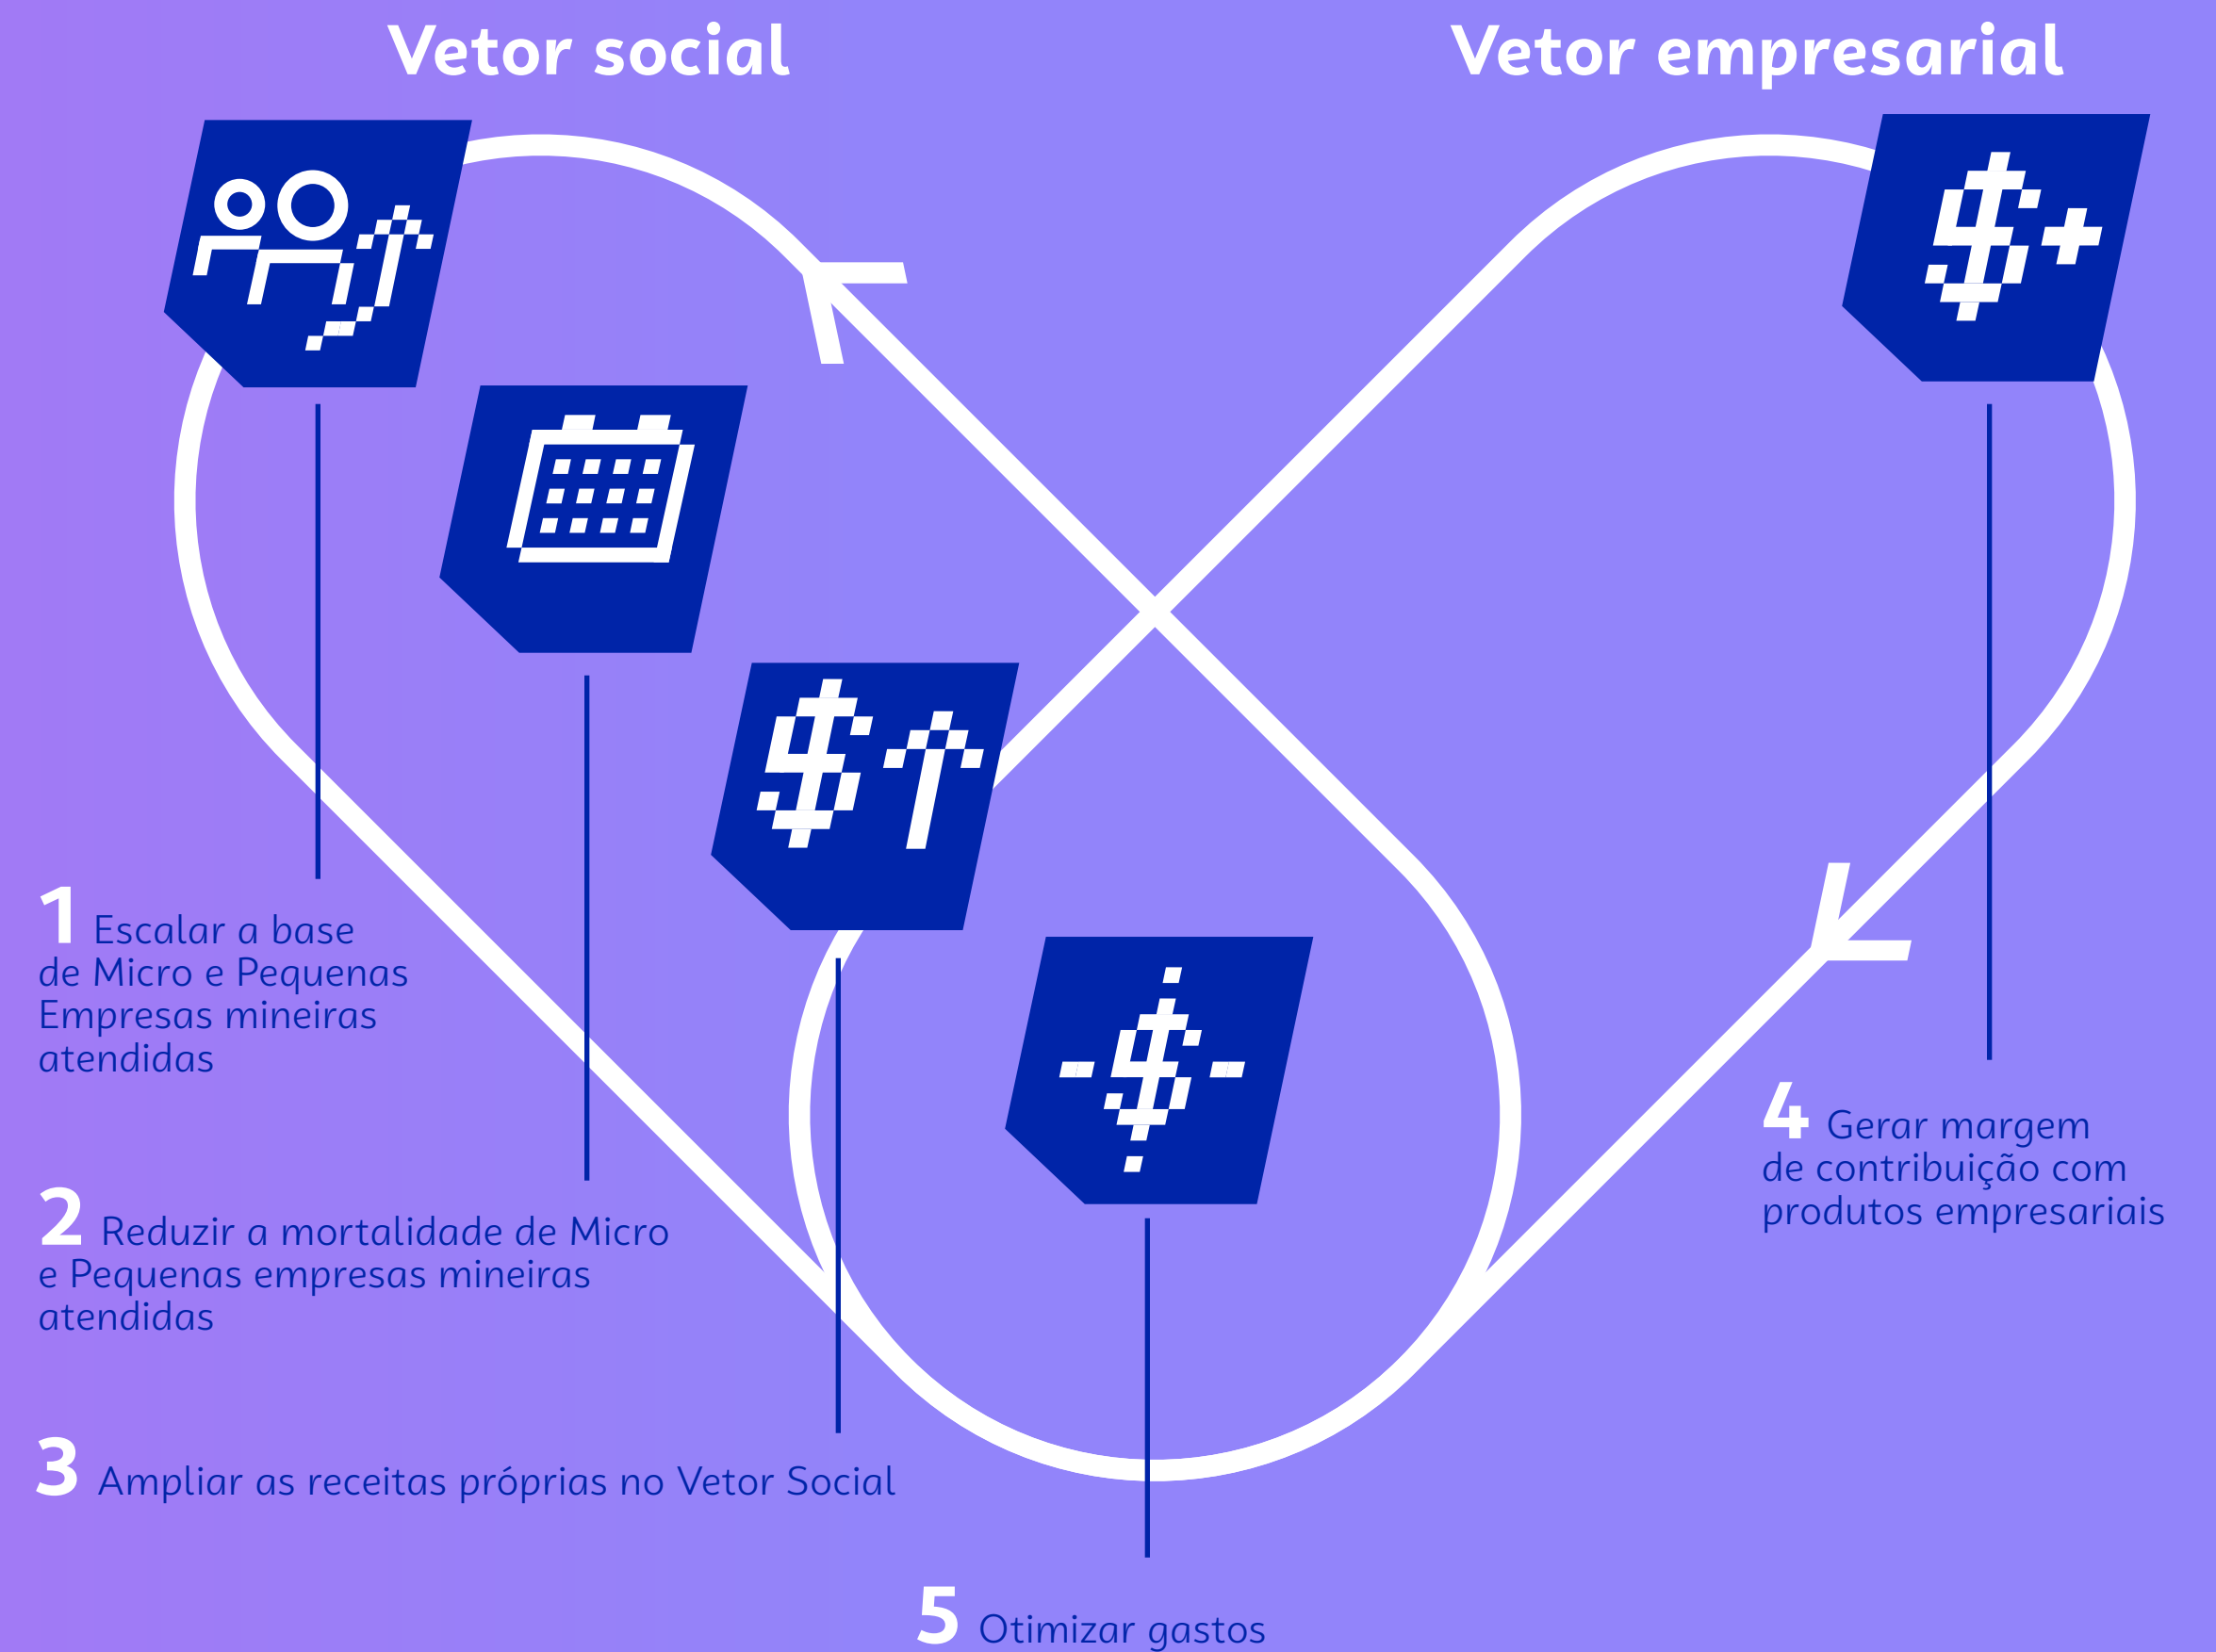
Vetor social

Vetor empresarial

1 Escalar a base de Micro e Pequenas Empresas mineiras atendidas

2 Reduzir a mortalidade de Micro e Pequenas empresas mineiras atendidas

3 Ampliar as receitas próprias no Vetor Social

4 Gerar margem de contribuição com produtos empresariais

5 Otimizar gastos